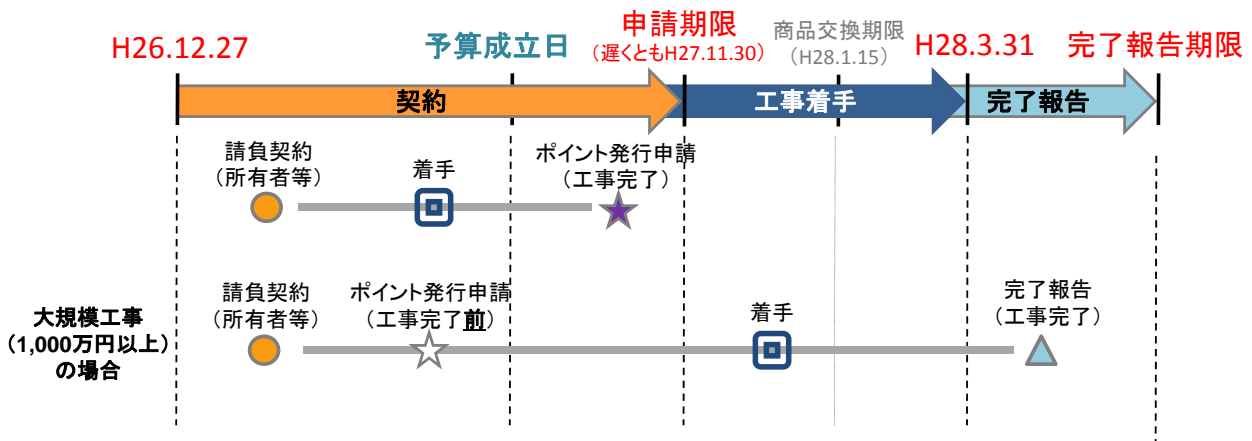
H26.12.27

予算成立日

申請期限
（遅くともH27.11.30）

商品交換期限
（H28.1.15）

H28.3.31

完了報告期限

契約

工事着手

完了報告

請負契約
（所有者等）

着手

ポイント発行申請
（工事完了）

大規模工事
（1,000万円以上）
の場合

請負契約
（所有者等）

ポイント発行申請
（工事完了前）

着手

完了報告
（工事完了）